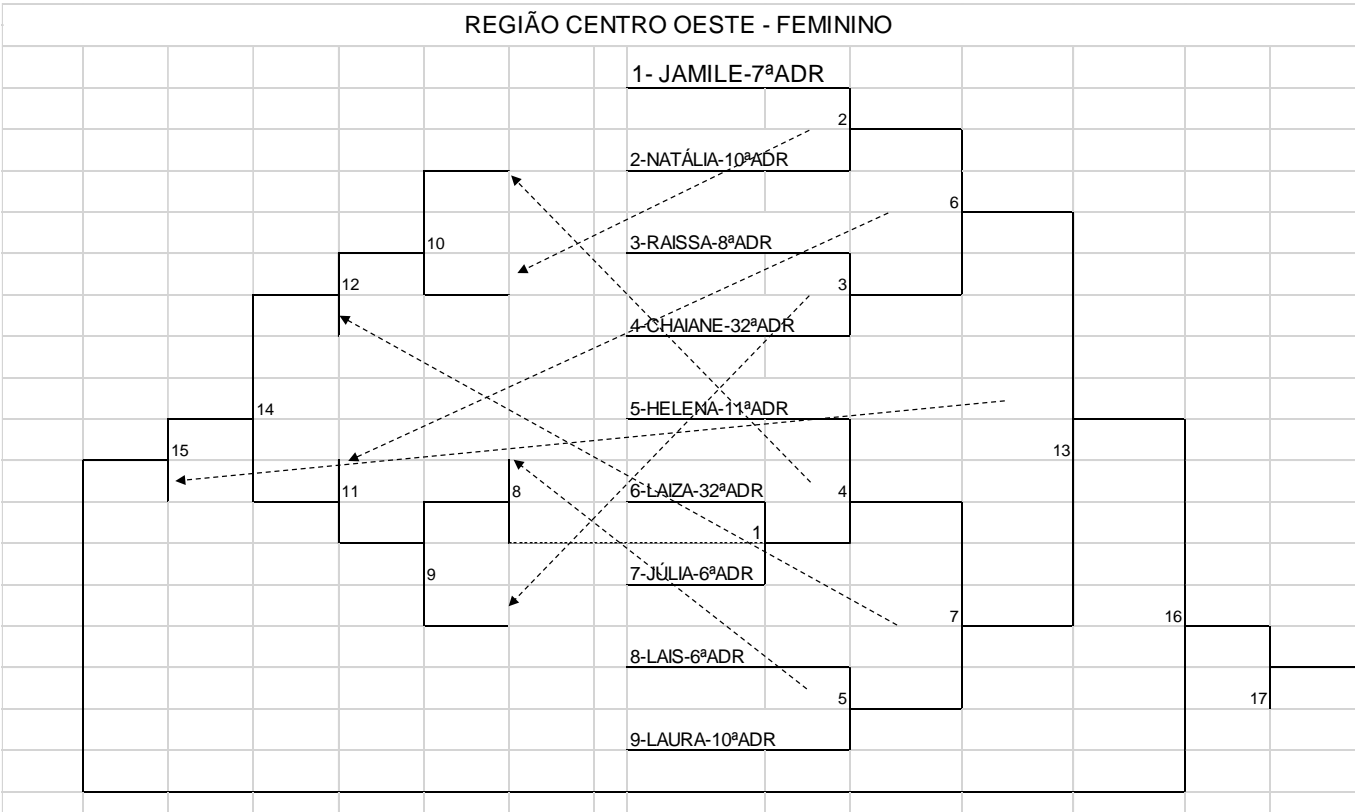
REGIÃO CENTRO OESTE - FEMININO

1- JAMILE-7ªADR
2
2-NATÁLIA-10ªADR
6
10
3-RAISSA-8ªADR
12
3
4-CHAIANE-32ªADR
14
5-HELENA-11ªADR
15
13
11
8
6-LAIZA-32ªADR
4
1
9
7-JÚLIA-6ªADR
7
16
8-LAIS-6ªADR
5
17
9-LAURA-10ªADR